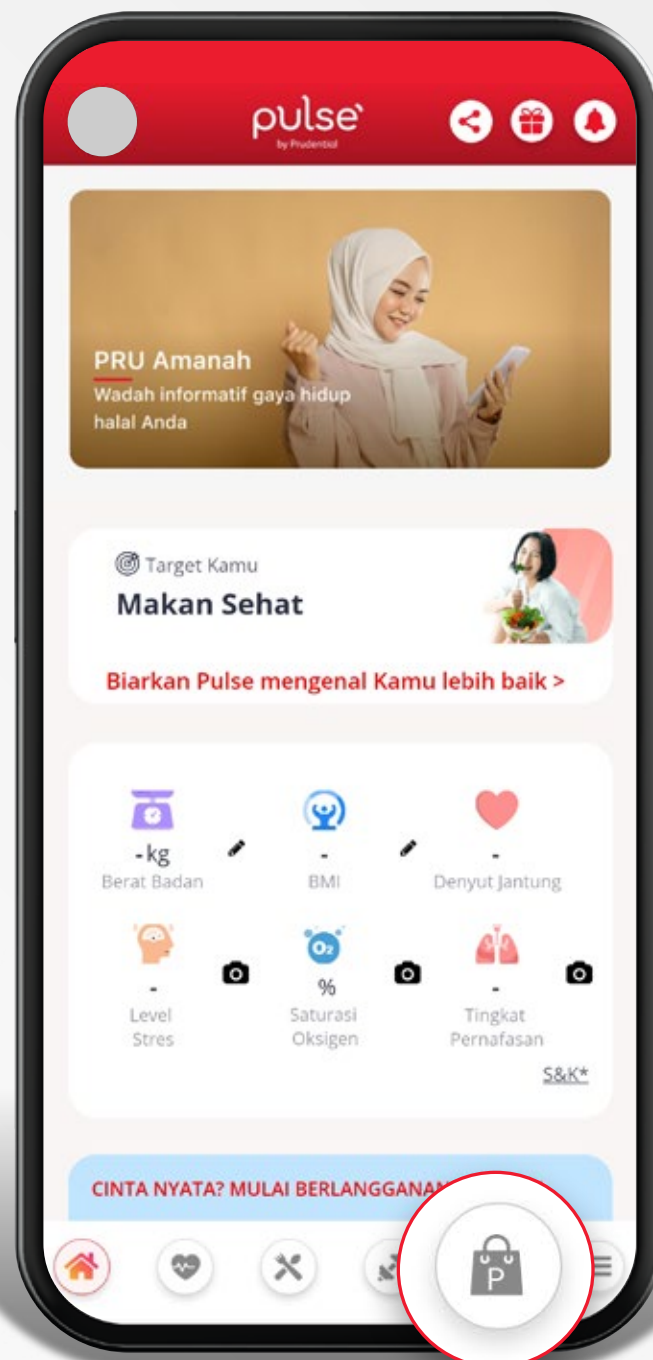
pulse
by Prudential

PRU Amanah
Wadah informatif gaya hidup halal Anda

Target Kamu
Makan Sehat

Biarkan Pulse mengenal Kamu lebih baik >

-kg
Berat Badan

-
BMI

-
Denyut Jantung

-
Level Stres

$O_2$
%
Saturasi Oksigen

-
Tingkat Pernafasan

S&K*

CINTA NYATA? MULAI BERLANGGANAN

P